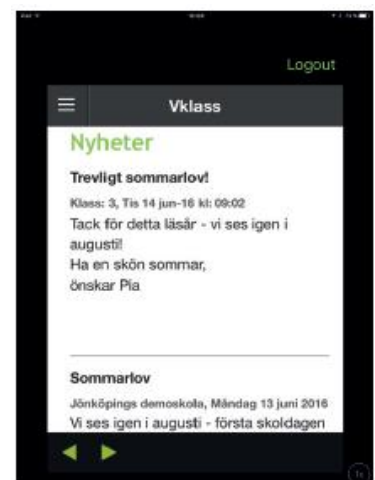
Logout

Vklass

Nyheter

Trevligt sommarlov!

Klass: 3, Tis 14 jun-16 kl: 09:02

Tack för detta läsår - vi ses igen i augusti!
Ha en skön sommar,
önskar Pia

Sommarlov

Jönköpings demoskola, Måndag 13 juni 2016

Vi ses igen i augusti - första skoldagen